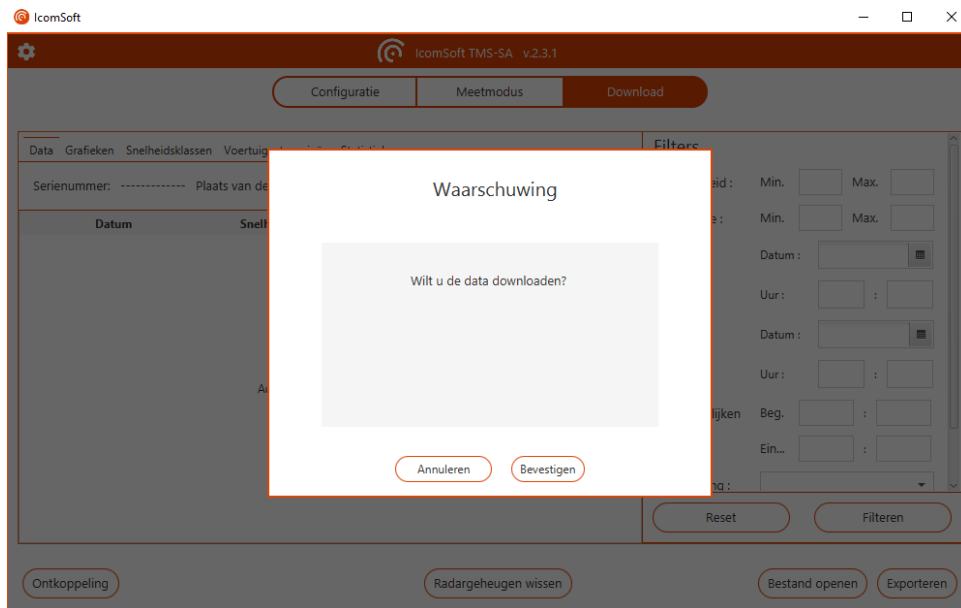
IcomSoft

IcomSoft TMS-SA v.2.3.1

Configuratie | Meetmodus | Download

Data Grafieken Snelheidsklassen Voertuig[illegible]

Serienummer: ------------ Plaats van de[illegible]

Datum Snel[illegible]

A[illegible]

Filters

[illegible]eid : Min. Max.

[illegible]e : Min. Max.

Datum :

Uur : :

Datum :

Uur : :

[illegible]lijken Beg. :

Ein... :

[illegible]ng :

Waarschuwing

Wilt u de data downloaden?

Annuleren Bevestigen

Reset Filteren

Ontkoppeling Radargeheugen wissen Bestand openen Exporteren